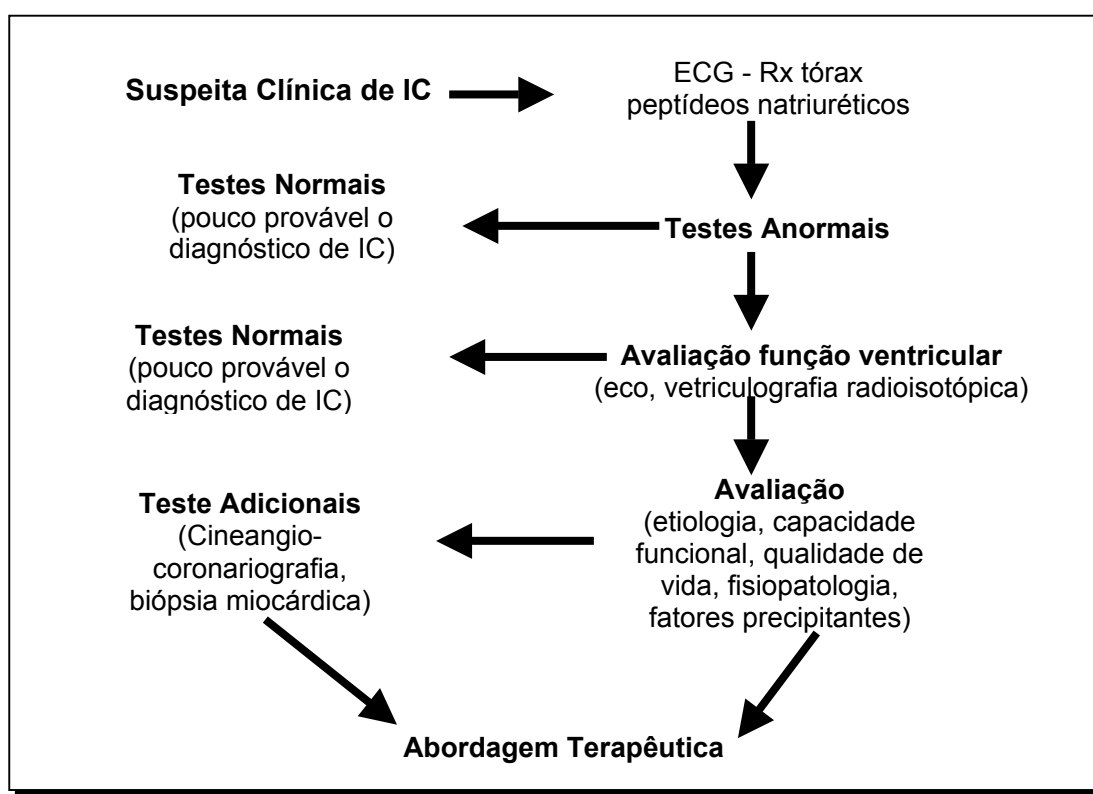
Suspeita Clínica de IC

ECG - Rx tórax
peptídeos natriuréticos

Testes Normais
(pouco provável o diagnóstico de IC)

Testes Anormais

Testes Normais
(pouco provável o diagnóstico de IC)

Avaliação função ventricular
(eco, vetriculografia radioisotópica)

Teste Adicionais
(Cineangiocoronariografia, biópsia miocárdica)

Avaliação
(etiologia, capacidade funcional, qualidade de vida, fisiopatologia, fatores precipitantes)

Abordagem Terapêutica